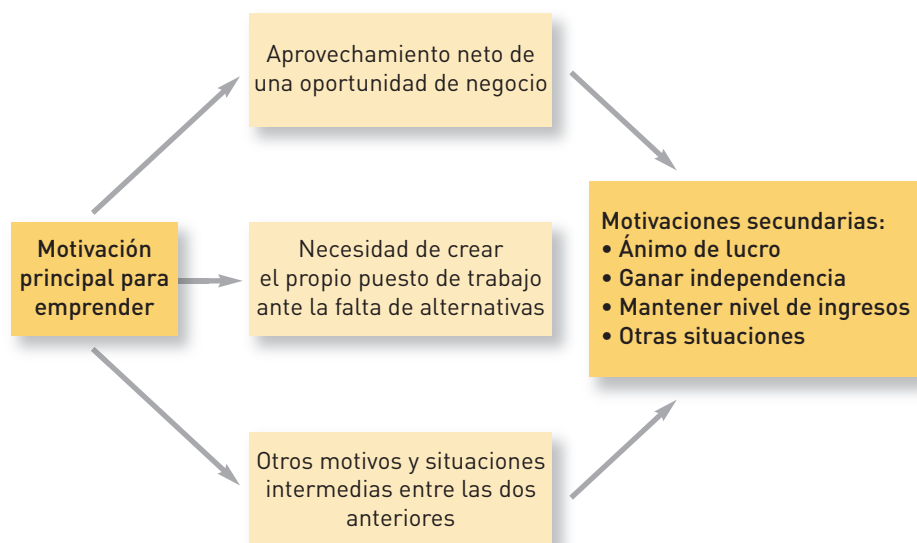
Motivación principal para emprender

Aprovechamiento neto de una oportunidad de negocio

Necesidad de crear el propio puesto de trabajo ante la falta de alternativas

Otros motivos y situaciones intermedias entre las dos anteriores

Motivaciones secundarias:
• Ánimo de lucro
• Ganar independencia
• Mantener nivel de ingresos
• Otras situaciones